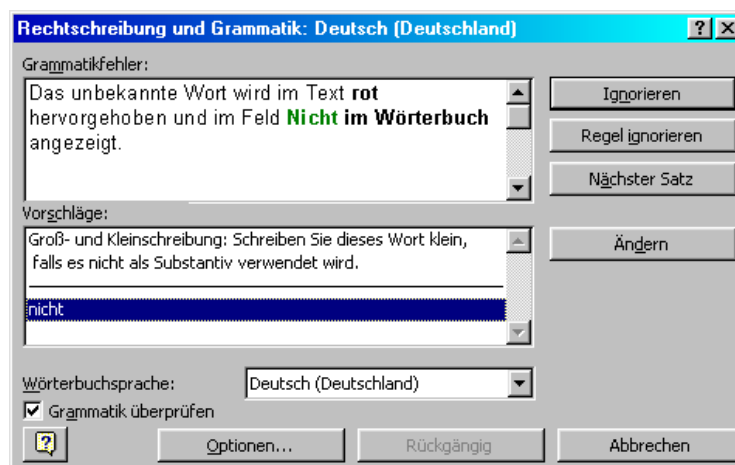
Rechtschreibung und Grammatik: Deutsch (Deutschland)

?

X

Grammatikfehler:

Das unbekannte Wort wird im Text **rot** hervorgehoben und im Feld **Nicht im Wörterbuch** angezeigt.

Ignorieren

Regel ignorieren

Nächster Satz

Vorschläge:

Groß- und Kleinschreibung: Schreiben Sie dieses Wort klein, falls es nicht als Substantiv verwendet wird.

nicht

Ändern

Wörterbuchsprache:

Deutsch (Deutschland)

Grammatik überprüfen

Optionen...

Rückgängig

Abbrechen